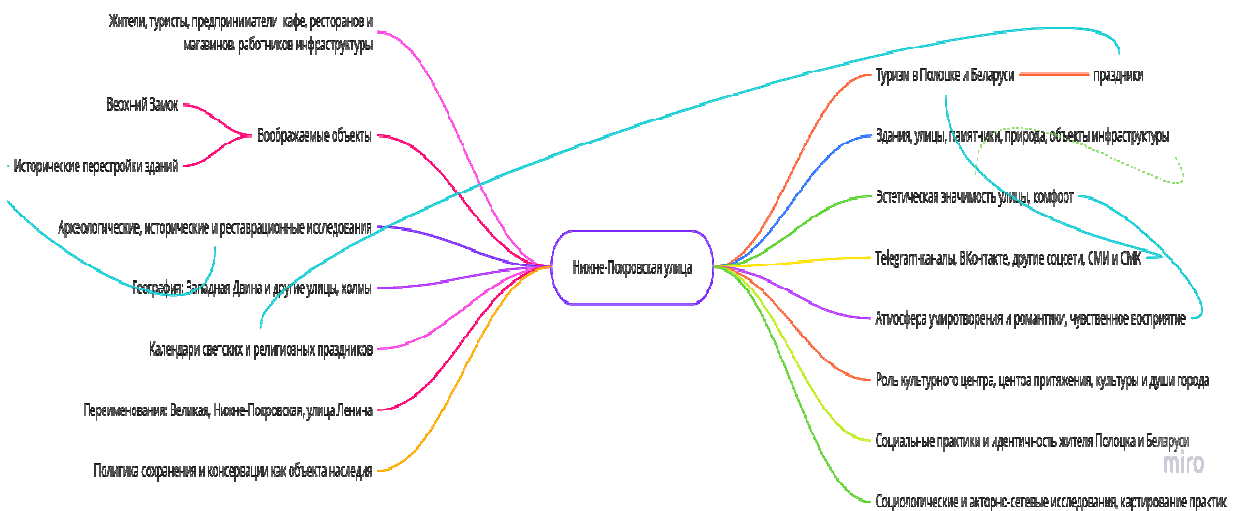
Жители, туристы, предприниматели кафе, ресторанов и магазинов, работников инфраструктуры

Верхний Замок

Воображаемые объекты

Исторические перестройки зданий

Археологические, исторические и реставрационные исследования

География: Западная Двина и другие улицы, холмы

Календари светских и религиозных праздников

Переименования: Великая, Нижне-Покровская, улица Ленина

Политика сохранения и консервации как объекта наследия

Нижне-Покровская улица

Туризм в Полоцке и Беларуси

праздники

Здания, улицы, памятники, природа, объекты инфраструктуры

Эстетическая значимость улицы, комфорт

Telegram-каналы, ВКонтакте, другие соцсети, СМИ и СМК

Атмосфера умиротворения и романтики, чувственное восприятие

Роль культурного центра, центра притяжения, культуры и души города

Социальные практики и идентичность жителя Полоцка и Беларуси

Социологические и акторно-сетевые исследования, картирование практик

miro